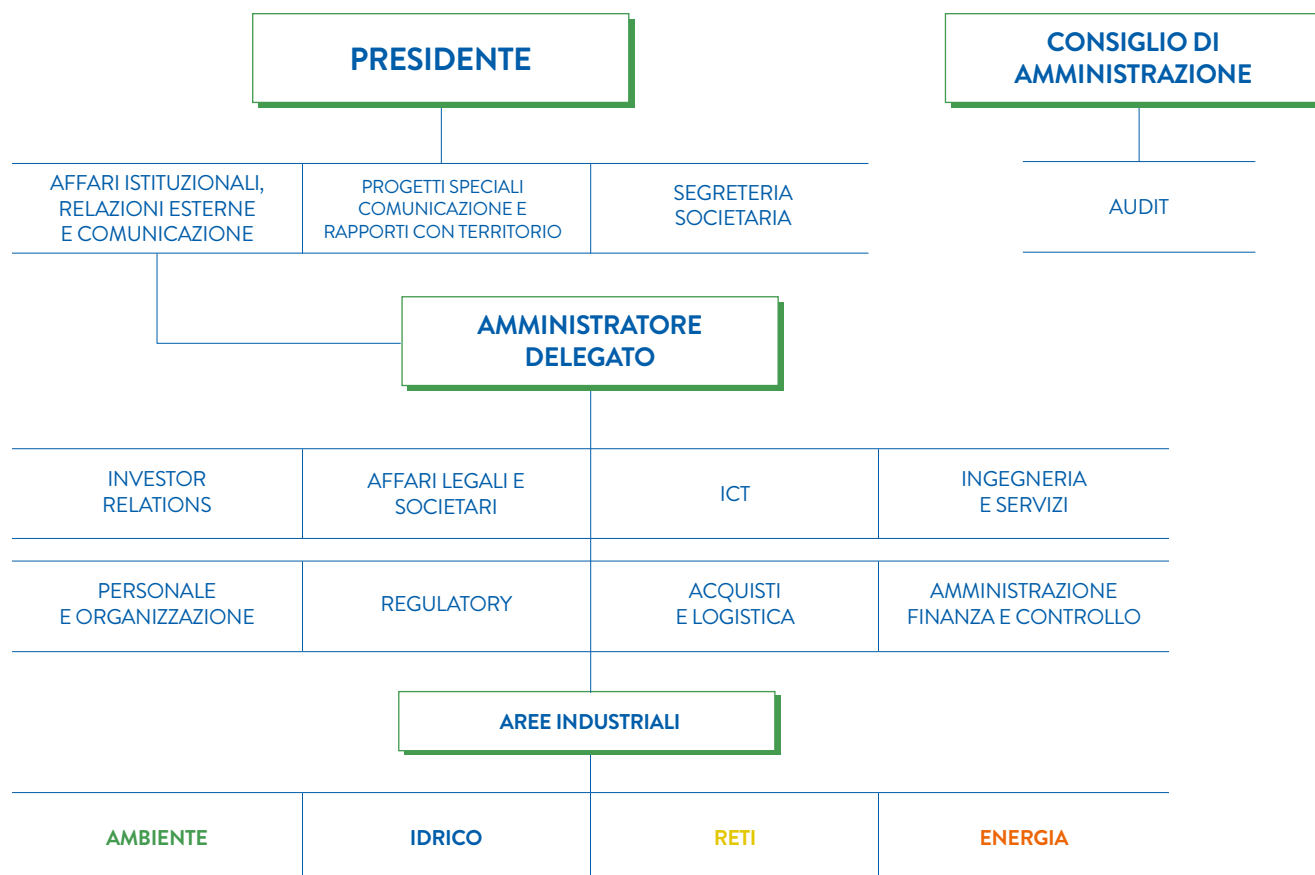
PRESIDENTE

CONSIGLIO DI AMMINISTRAZIONE

AFFARI ISTITUZIONALI, RELAZIONI ESTERNE E COMUNICAZIONE

PROGETTI SPECIALI COMUNICAZIONE E RAPPORTI CON TERRITORIO

SEGRETERIA SOCIETARIA

AUDIT

AMMINISTRATORE DELEGATO

INVESTOR RELATIONS

AFFARI LEGALI E SOCIETARI

ICT

INGEGNERIA E SERVIZI

PERSONALE E ORGANIZZAZIONE

REGULATORY

ACQUISTI E LOGISTICA

AMMINISTRAZIONE FINANZA E CONTROLLO

AREE INDUSTRIALI

AMBIENTE

IDRICO

RETI

ENERGIA